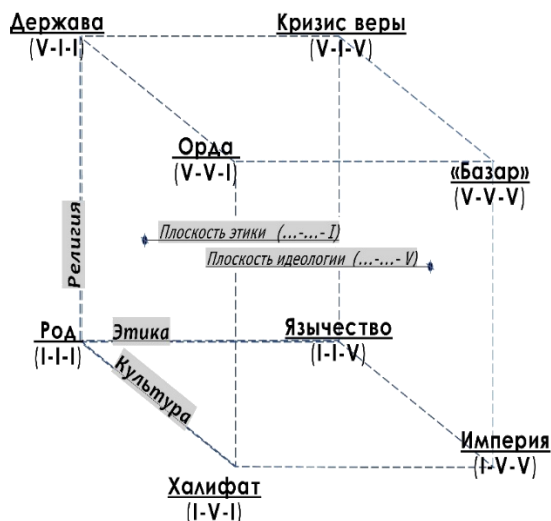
Держава
(V-I-I)

Кризис веры
(V-I-V)

Орда
(V-V-I)

«Базар»
(V-V-V)

Религия

Плоскость этики (...-...- I)

Плоскость идеологии (...-...- V)

Род
(I-I-I)

Этика

Язычество
(I-I-V)

Культура

Империя
(I-V-V)

Халифат
(I-V-I)